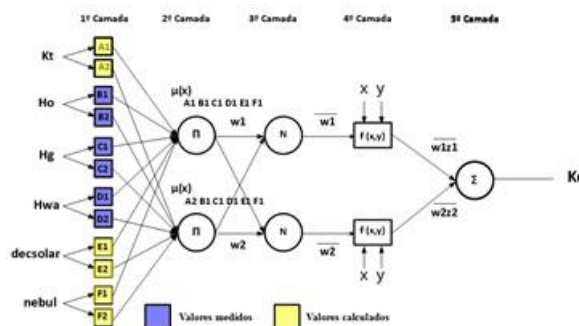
1ª Camada
2ª Camada
3ª Camada
4ª Camada
5ª Camada

Kt
A1
A2
Ho
B1
B2
Hg
C1
C2
Hwa
D1
D2
decsolar
E1
E2
nebul
F1
F2

μ(x)
A1 B1 C1 D1 E1 F1
Π
w1
N
$\overline{w1}$
x y
f (x,y)
$\overline{w1}z1$
Σ
Kc

μ(x)
A2 B1 C1 D1 E1 F1
Π
w2
N
$\overline{w2}$
f (x,y)
x y
$\overline{w2}z2$

Valores medidos
Valores calculados